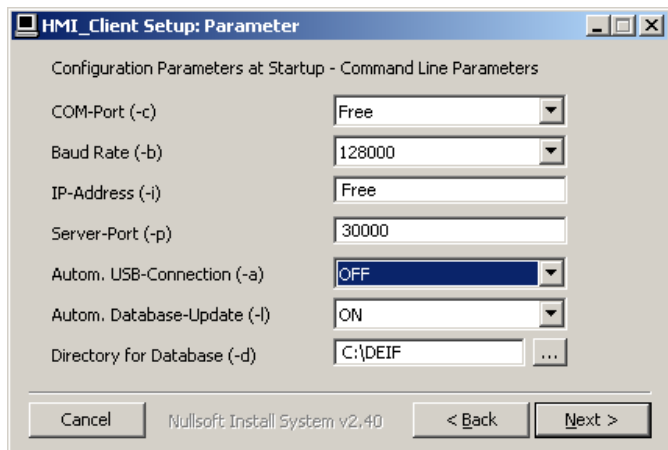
HMI_Client Setup: Parameter

Configuration Parameters at Startup - Command Line Parameters

COM-Port (-c) Free

Baud Rate (-b) 128000

IP-Address (-i) Free

Server-Port (-p) 30000

Autom. USB-Connection (-a) OFF

Autom. Database-Update (-l) ON

Directory for Database (-d) C:\DEIF ...

Cancel Nullsoft Install System v2.40 < Back Next >